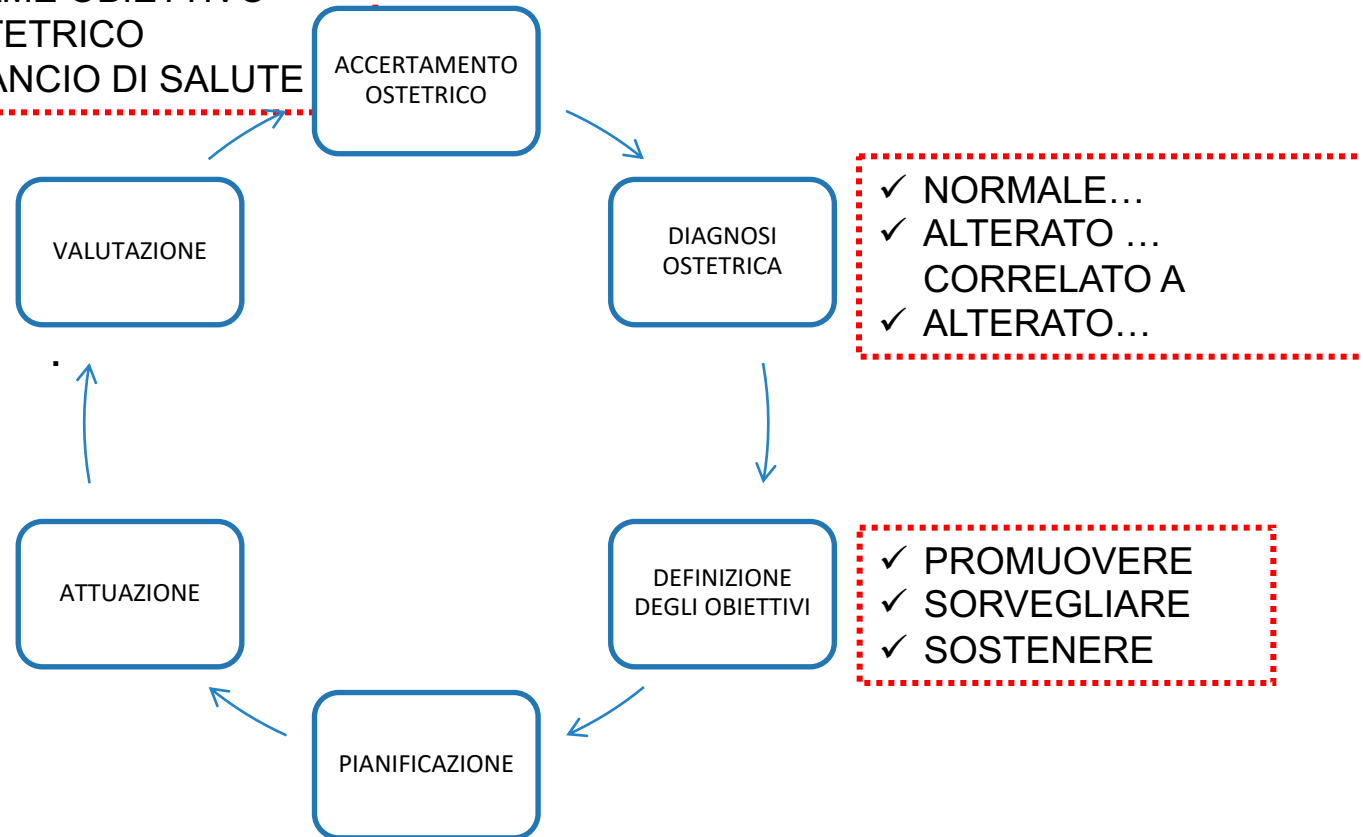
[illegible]
TETRICO
ANCIO DI SALUTE

ACCERTAMENTO OSTETRICO

DIAGNOSI OSTETRICA

✓ NORMALE…
✓ ALTERATO … CORRELATO A
✓ ALTERATO…

VALUTAZIONE

.

DEFINIZIONE DEGLI OBIETTIVI

✓ PROMUOVERE
✓ SORVEGLIARE
✓ SOSTENERE

ATTUAZIONE

PIANIFICAZIONE